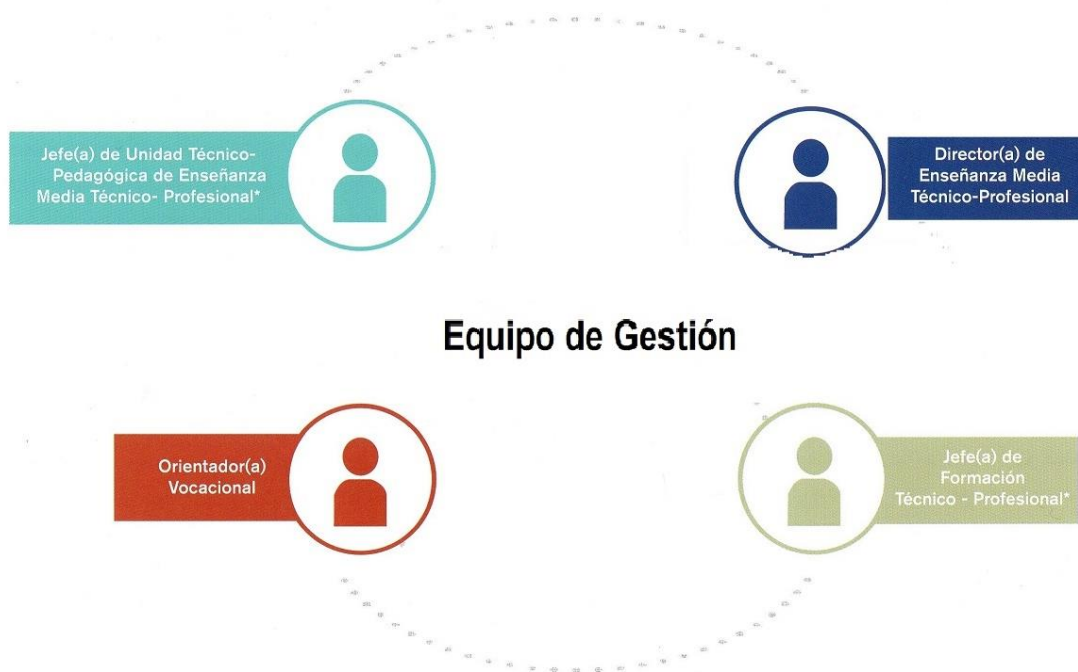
Jefe(a) de Unidad Técnico-Pedagógica de Enseñanza Media Técnico- Profesional*

Director(a) de Enseñanza Media Técnico-Profesional

Equipo de Gestión

Orientador(a) Vocacional

Jefe(a) de Formación Técnico - Profesional*